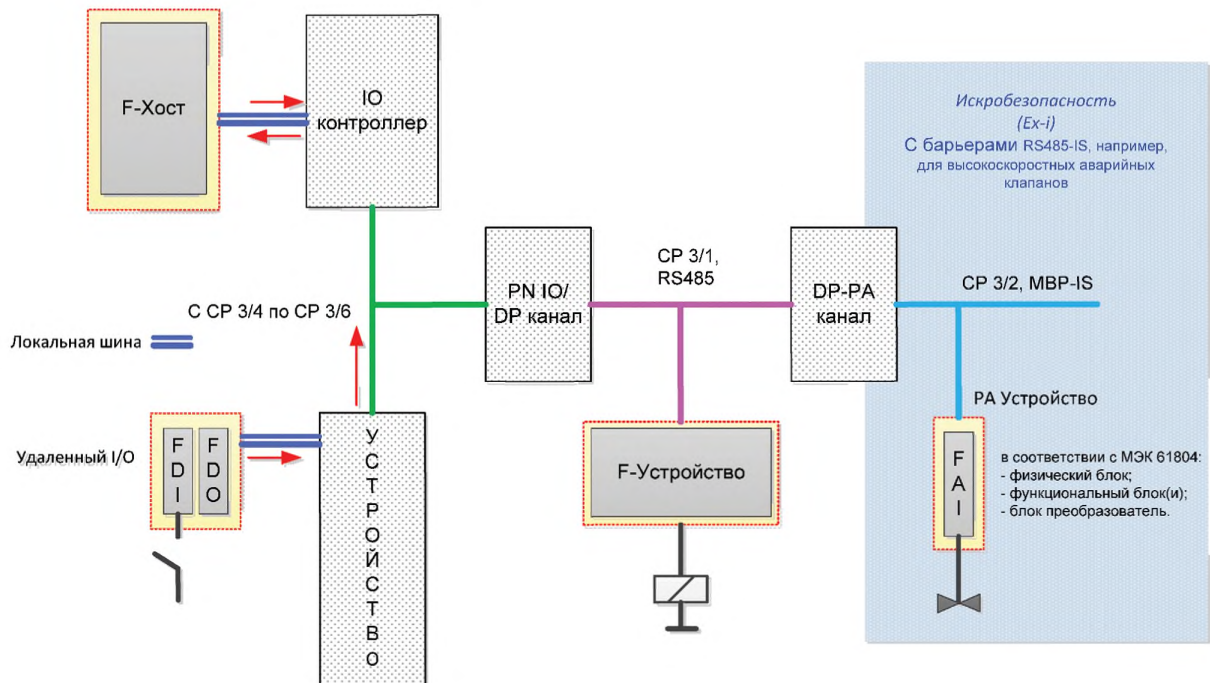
F-Хост

IO контроллер

Искробезопасность (Ex-i)
С барьерами RS485-IS, например, для высокоскоростных аварийных клапанов

PN IO/ DP канал

CP 3/1, RS485

DP-PA канал

CP 3/2, MBP-IS

С CP 3/4 по CP 3/6

Локальная шина

PA Устройство

Удаленный I/O

F D I

F D O

У С Т Р О Й С Т В О

F-Устройство

F A I

в соответствии с МЭК 61804:
- физический блок;
- функциональный блок(и);
- блок преобразователь.